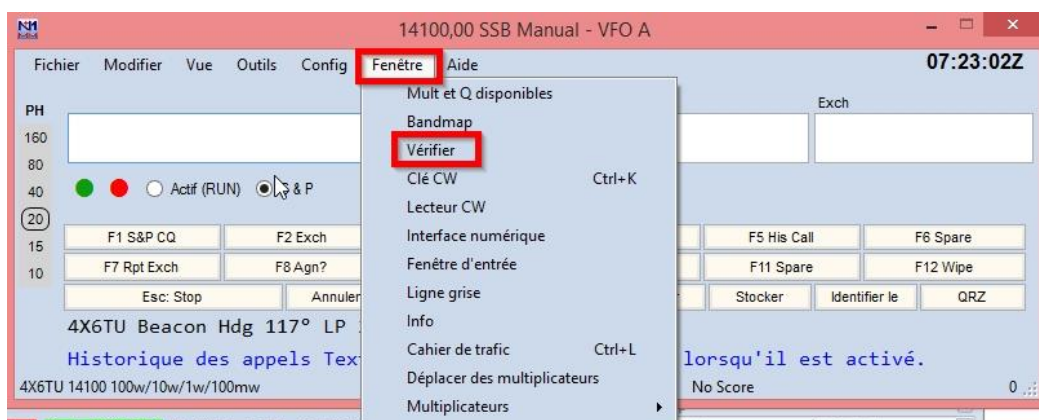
N1MM

14100,00 SSB Manual - VFO A

Fichier Modifier Vue Outils Config Fenêtre Aide

07:23:02Z

PH
160
80
40
20
15
10

Exch

Actif (RUN) S&P

F1 S&P CQ | F2 Exch | F5 His Call | F6 Spare
F7 Rpt Exch | F8 Agn? | F11 Spare | F12 Wipe
Esc: Stop | Annuler | Stocker | Identifier le | QRZ

4X6TU Beacon Hdg 117° LP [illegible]

Historique des appels Tex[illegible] lorsqu'il est activé.

4X6TU 14100 100w/10w/1w/100mw

No Score

0

Mult et Q disponibles
Bandmap
Vérifier
Clé CW Ctrl+K
Lecteur CW
Interface numérique
Fenêtre d'entrée
Ligne grise
Info
Cahier de trafic Ctrl+L
Déplacer des multiplicateurs
Multiplicateurs